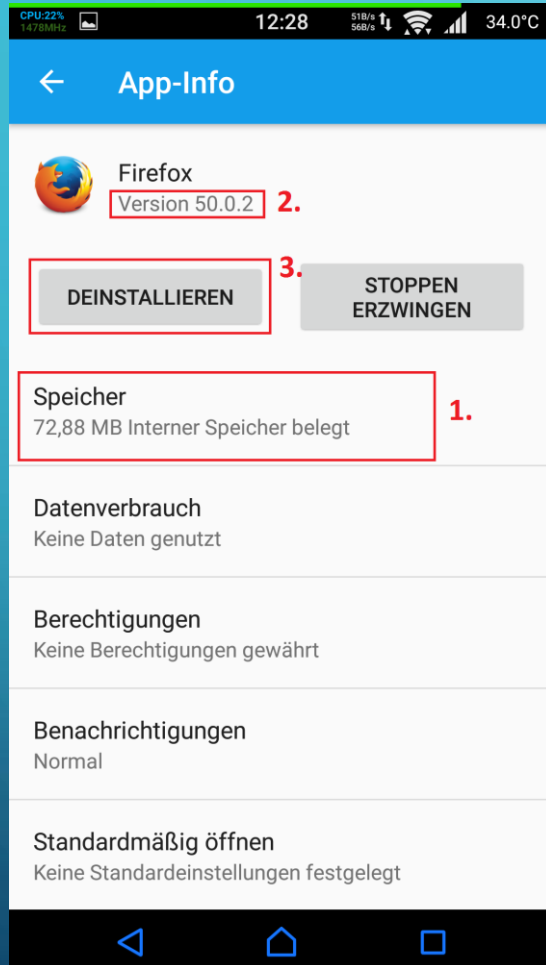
CPU:22%
1478MHz

12:28

51B/s
56B/s

34.0°C

App-Info

Firefox

Version 50.0.2

2.

3.

DEINSTALLIEREN

STOPPEN ERZWINGEN

Speicher

72,88 MB Interner Speicher belegt

1.

Datenverbrauch

Keine Daten genutzt

Berechtigungen

Keine Berechtigungen gewährt

Benachrichtigungen

Normal

Standardmäßig öffnen

Keine Standardeinstellungen festgelegt